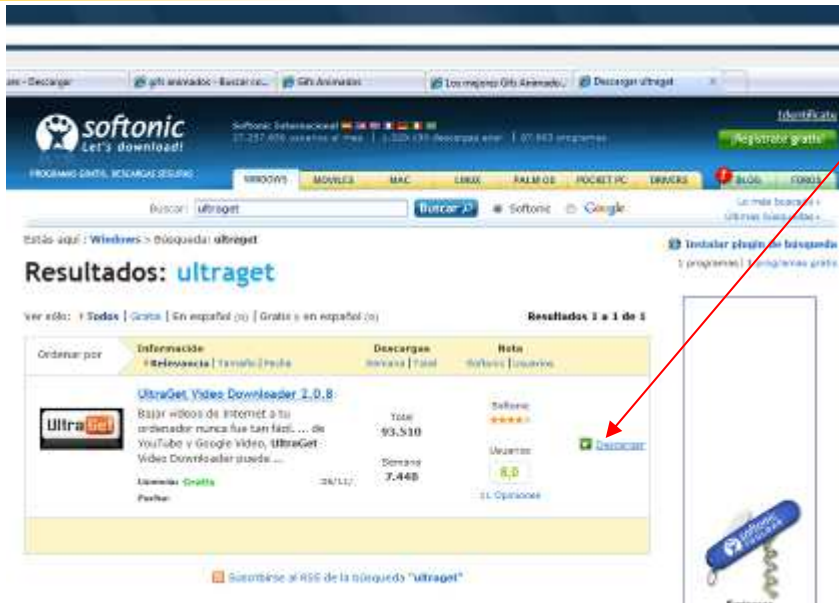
an - Descargar | gifs animados - Buscar co... | Gifs Animados | Los mejores Gifs Animado... | Descargar ultraget

softonic
Let's download!

Softonic Internacional
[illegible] usuarios al mes | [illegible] descargas ayer | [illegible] programas

Identificate
¡Registrate gratis!

PROGRAMAS GRATIS, DESCARGAS SEGURAS

WINDOWS | MOVILES | MAC | LINUX | PALM OS | POCKET PC | DRIVERS | BLOG | FOROS

Buscar: ultraget Buscar Softonic Google

Lo más buscado »
Últimas búsquedas »

Estás aquí : Windows > Búsqueda: ultraget

Instalar plugin de búsqueda

Resultados: ultraget

1 programas | 1 programas gratis

Ver sólo: Todos | Gratis | En español (0) | Gratis y en español (0)

Resultados 1 a 1 de 1

| Ordenar por | Información Relevancia \| Tamaño \| Fecha | Descargas Semana \| Total | Nota Softonic \| Usuarios |
|---|---|---|---|
| UltraGet | UltraGet Video Downloader 2.0.8 Bajar videos de internet a tu ordenador nunca fue tan fácil. ... de YouTube y Google Video, UltraGet Video Downloader puede ... Licencia: Gratis Fecha: 26/11/ | Total 93.510 Semana 7.448 | Softonic ★★★★ Usuarios 8,0 11 Opiniones |

Descargar

Suscribirse al RSS de la búsqueda "ultraget"

softonic